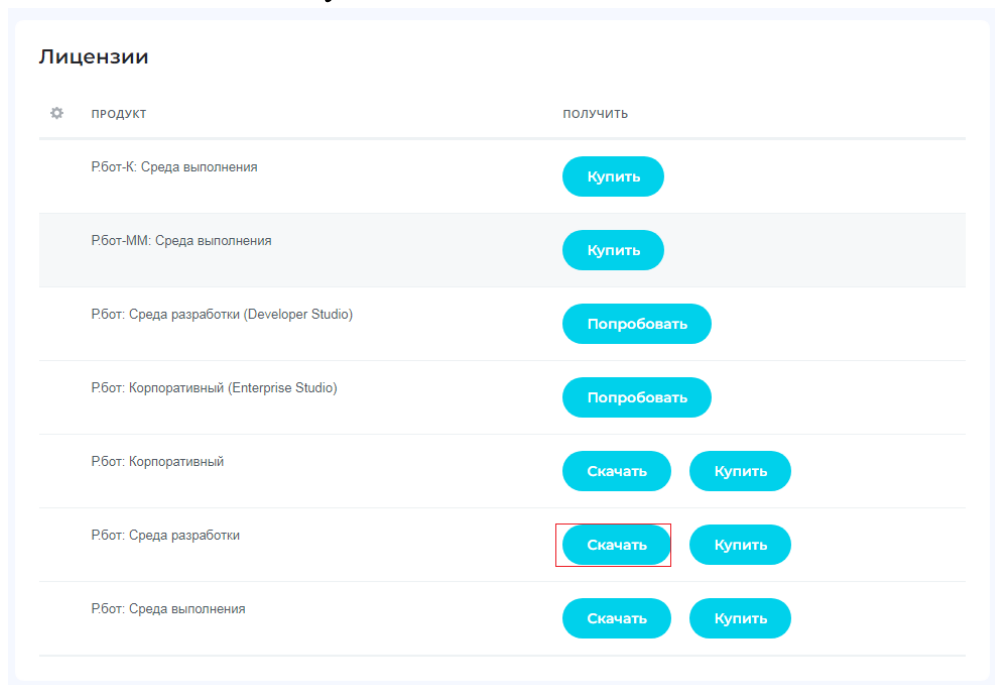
Лицензии

| ПРОДУКТ | ПОЛУЧИТЬ |
|---|---|
| Р.бот-К: Среда выполнения | Купить |
| Р.бот-ММ: Среда выполнения | Купить |
| Р.бот: Среда разработки (Developer Studio) | Попробовать |
| Р.бот: Корпоративный (Enterprise Studio) | Попробовать |
| Р.бот: Корпоративный | Скачать Купить |
| Р.бот: Среда разработки | Скачать Купить |
| Р.бот: Среда выполнения | Скачать Купить |